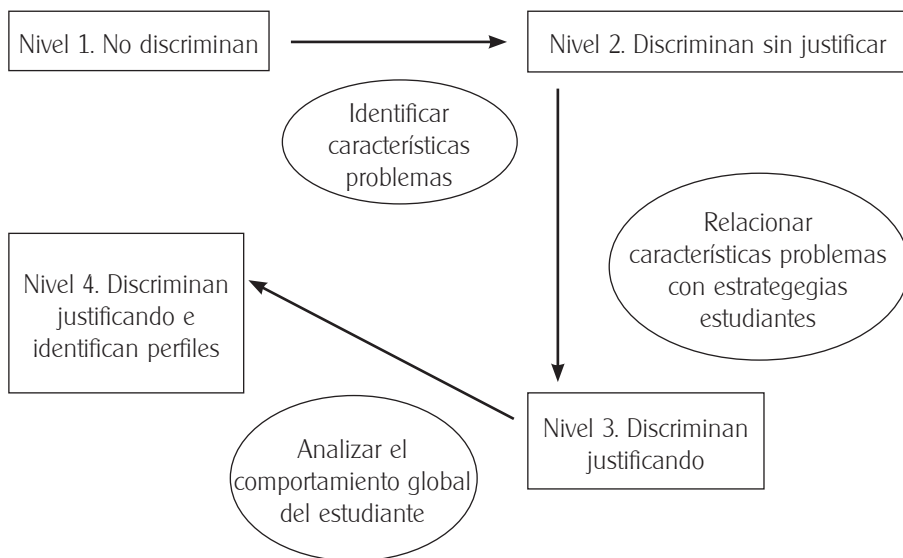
Nivel 1. No discriminan

Nivel 2. Discriminan sin justificar

Identificar características problemas

Relacionar características problemas con estrategegias estudiantes

Nivel 4. Discriminan justificando e identifican perfiles

Nivel 3. Discriminan justificando

Analizar el comportamiento global del estudiante